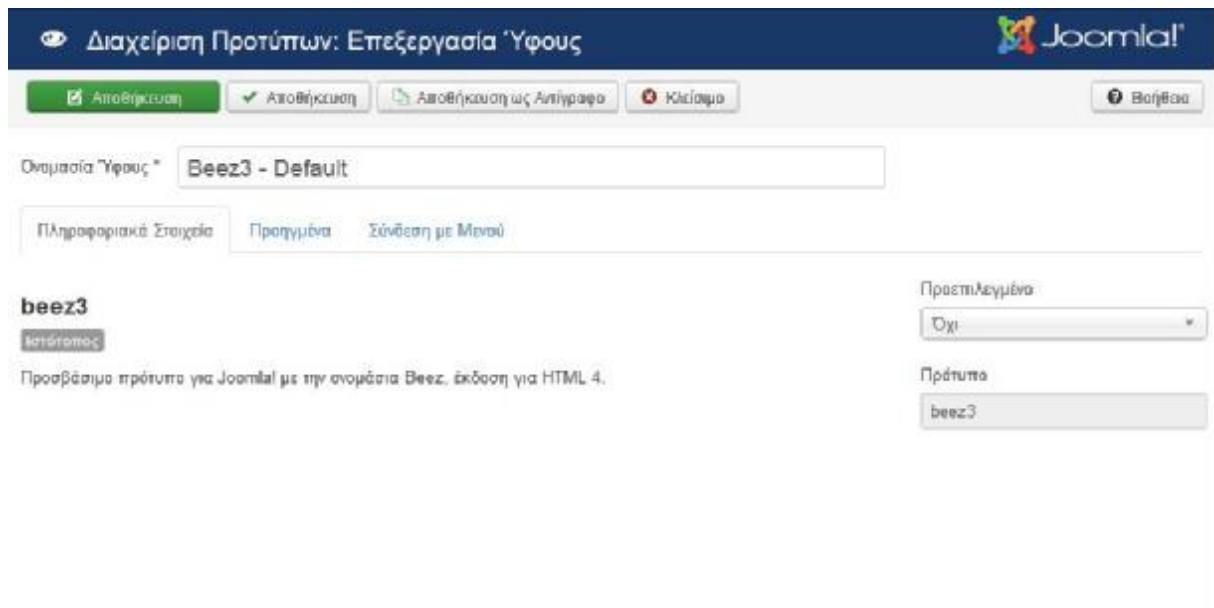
Διαχείριση Προτύπων: Επεξεργασία Ύφους

Joomla!

Αποθήκευση

Αποθήκευση

Αποθήκευση ως Αντίγραφο

Κλείσιμο

Βοήθεια

Ονομασία Ύφους *

Beez3 - Default

Πληροφοριακά Στοιχεία

Προηγμένα

Σύνδεση με Μενού

beez3

Ιστότοπος

Προσβάσιμο πρότυπο για Joomla! με την ονομασία Beez, έκδοση για HTML 4.

Προεπιλεγμένο

Όχι

Πρότυπο

beez3